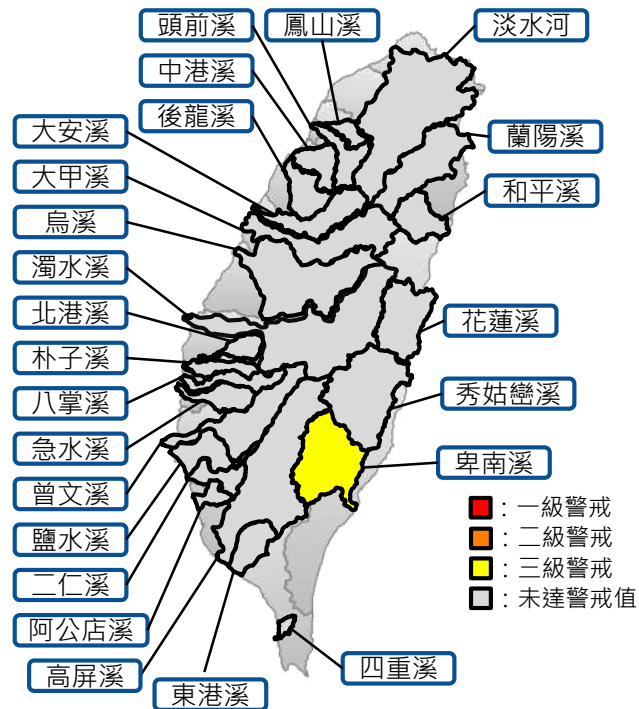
頭前溪
鳳山溪
淡水河
中港溪
後龍溪
大安溪
蘭陽溪
大甲溪
和平溪
烏溪
濁水溪
北港溪
花蓮溪
朴子溪
八掌溪
秀姑巒溪
急水溪
卑南溪
曾文溪
：一級警戒
：二級警戒
鹽水溪
：三級警戒
二仁溪
：未達警戒值
阿公店溪
四重溪
高屏溪
東港溪